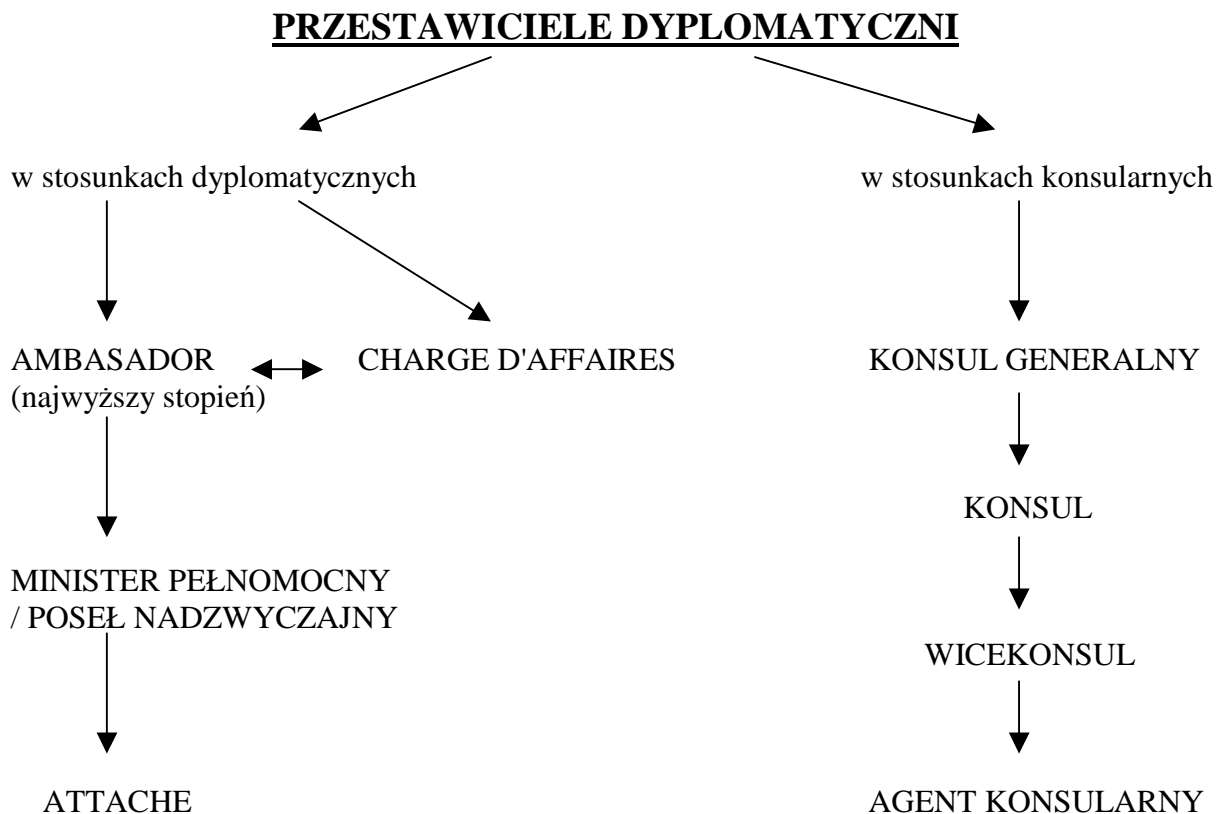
PRZESTAWICIELE DYPLOMATYCZNI

w stosunkach dyplomatycznych

w stosunkach konsularnych

AMBASADOR (najwyższy stopień)

CHARGE D'AFFAIRES

MINISTER PEŁNOMOCNY / POSEŁ NADZWYCZAJNY

ATTACHE

KONSUL GENERALNY

KONSUL

WICEKONSUL

AGENT KONSULARNY